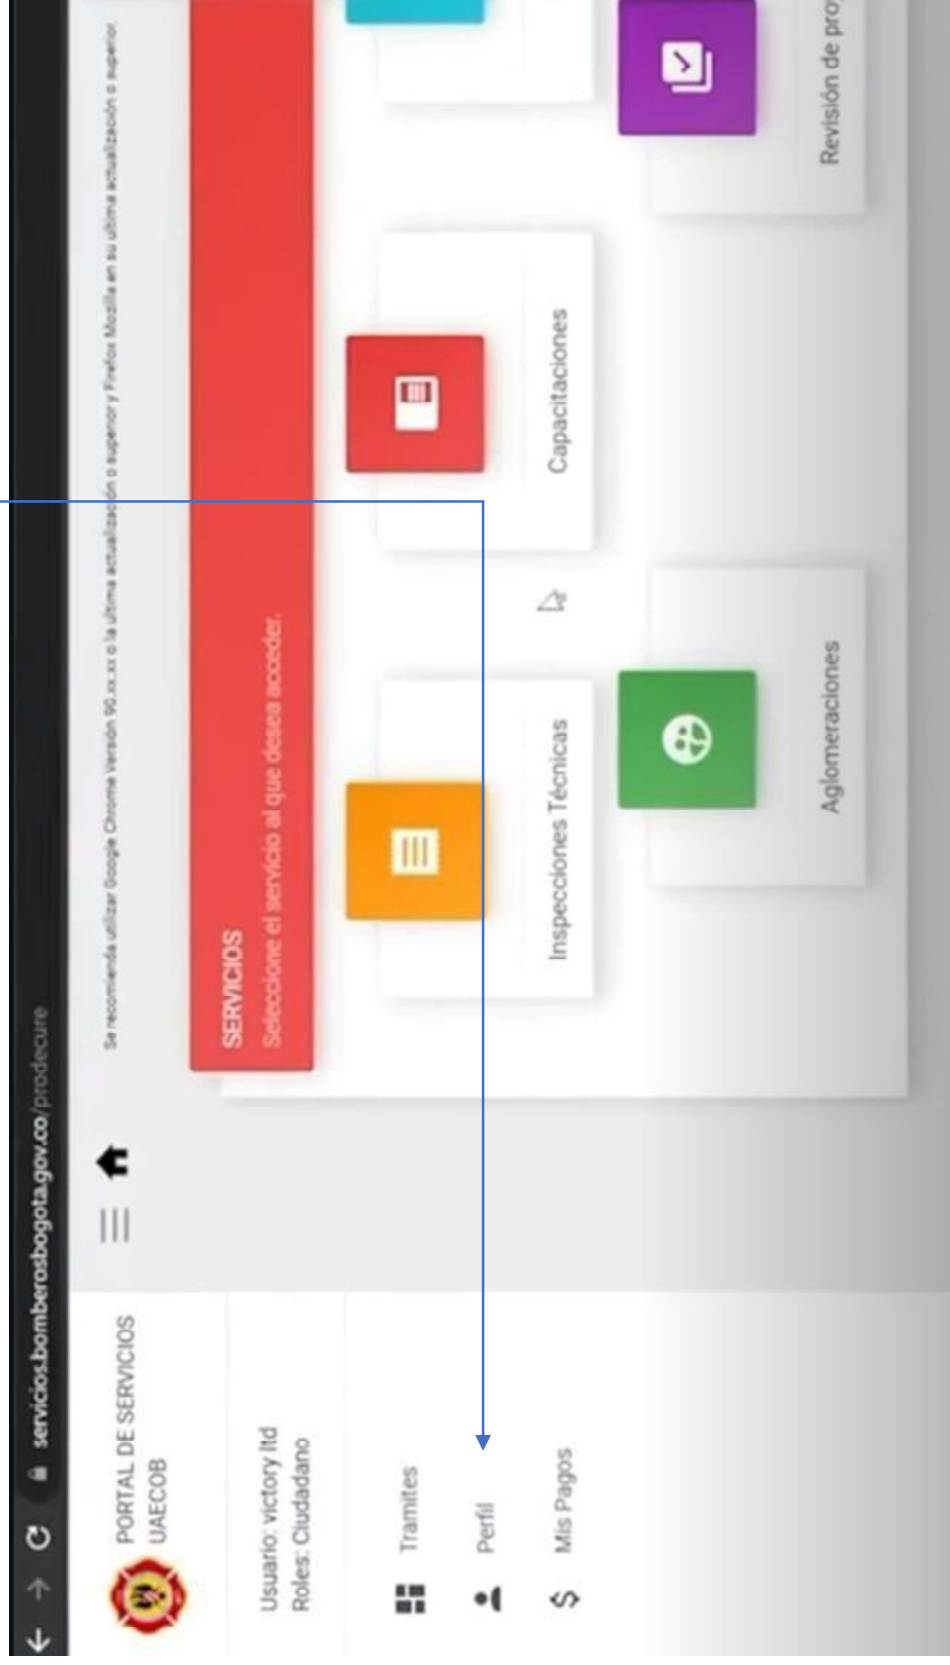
servicios.bomberosbogota.gov.co/prodecure

PORTAL DE SERVICIOS UAECOB

Usuario: victory ltd
Roles: Ciudadano

Tramites

Perfil

Mis Pagos

Se recomienda utilizar Google Chrome Versión 90.xx.xx o la ultima actualización o superior y Firefox Mozilla en su ultima actualización o superior

SERVICIOS
Seleccione el servicio al que desea acceder.

Inspecciones Técnicas

Capacitaciones

Aglomeraciones

Revisión de pro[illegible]